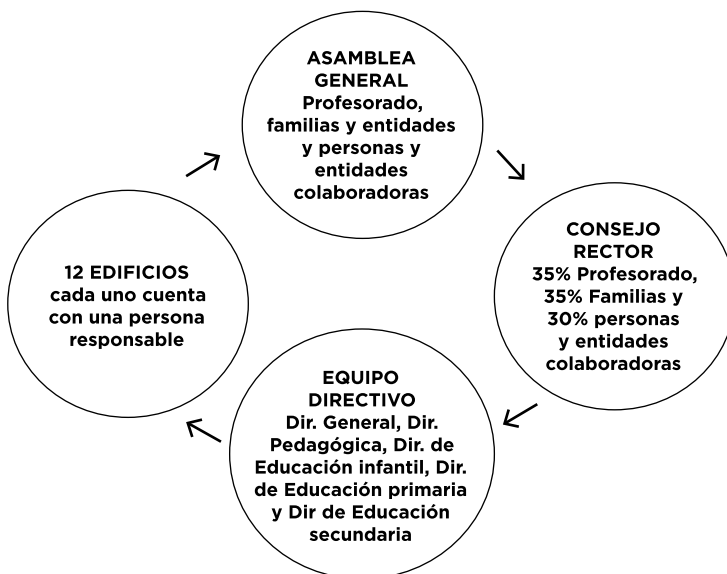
ASAMBLEA GENERAL
Profesorado, familias y entidades y personas y entidades colaboradoras

CONSEJO RECTOR
35% Profesorado, 35% Familias y 30% personas y entidades colaboradoras

EQUIPO DIRECTIVO
Dir. General, Dir. Pedagógica, Dir. de Educación infantil, Dir. de Educación primaria y Dir de Educación secundaria

12 EDIFICIOS
cada uno cuenta con una persona responsable